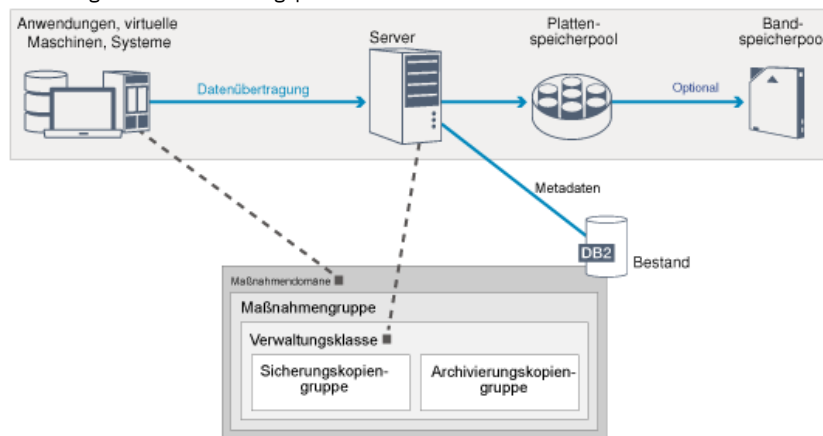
Anwendungen, virtuelle Maschinen, Systeme

Server

Platten-speicherpool

Band-speicherpoo

Datenübertragung

Optional

Metadaten

DB2

Bestand

Maßnahmendomäne

Maßnahmengruppe

Verwaltungsklasse

Sicherungskopien-gruppe

Archivierungskopien-gruppe